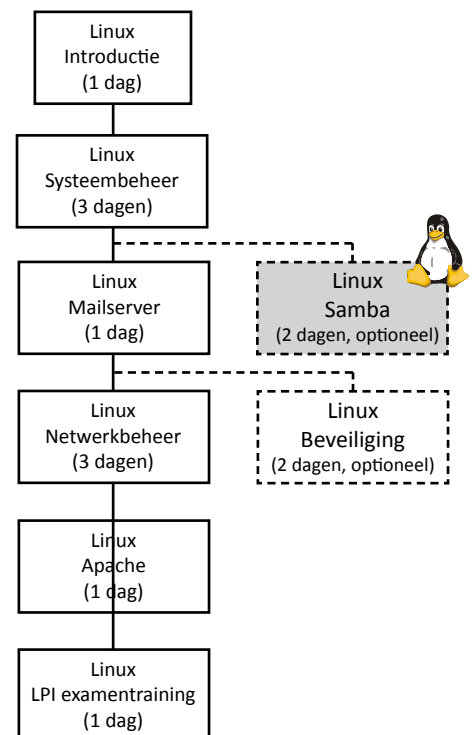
Linux
Introductie
(1 dag)

Linux
Systeembeheer
(3 dagen)

Linux
Samba
(2 dagen, optioneel)

Linux
Mailserver
(1 dag)

Linux
Beveiliging
(2 dagen, optioneel)

Linux
Netwerkbeheer
(3 dagen)

Linux
Apache
(1 dag)

Linux
LPI examentraining
(1 dag)